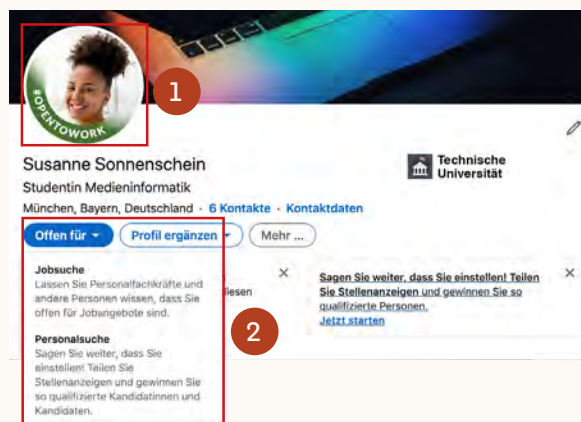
#OPENTOWORK

1

Susanne Sonnenschein
Studentin Medieninformatik
München, Bayern, Deutschland · 6 Kontakte · Kontaktdaten

Technische Universität

Offen für
Profil ergänzen
Mehr ...

Jobsuche
Lassen Sie Personalfachkräfte und andere Personen wissen, dass Sie offen für Jobangebote sind.

Personalsuche
Sagen Sie weiter, dass Sie einstellen! Teilen Sie Stellenanzeigen und gewinnen Sie so qualifizierte Kandidatinnen und Kandidaten.

2

iesen

Sagen Sie weiter, dass Sie einstellen! Teilen Sie Stellenanzeigen und gewinnen Sie so qualifizierte Personen.
Jetzt starten